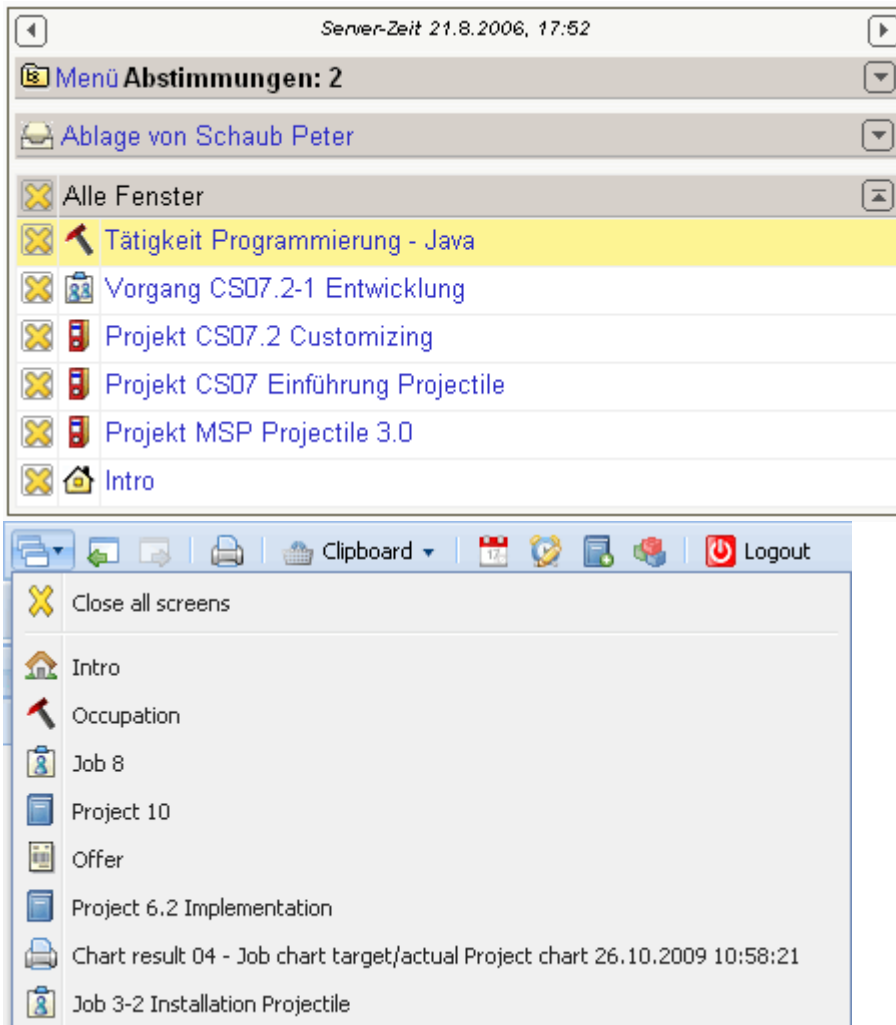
Server-Zeit 21.8.2006, 17:52

Menü Abstimmungen: 2

Ablage von Schaub Peter

Alle Fenster

Tätigkeit Programmierung - Java

Vorgang CS07.2-1 Entwicklung

Projekt CS07.2 Customizing

Projekt CS07 Einführung Projectile

Projekt MSP Projectile 3.0

Intro

Clipboard

Logout

Close all screens

Intro

Occupation

Job 8

Project 10

Offer

Project 6.2 Implementation

Chart result 04 - Job chart target/actual Project chart 26.10.2009 10:58:21

Job 3-2 Installation Projectile